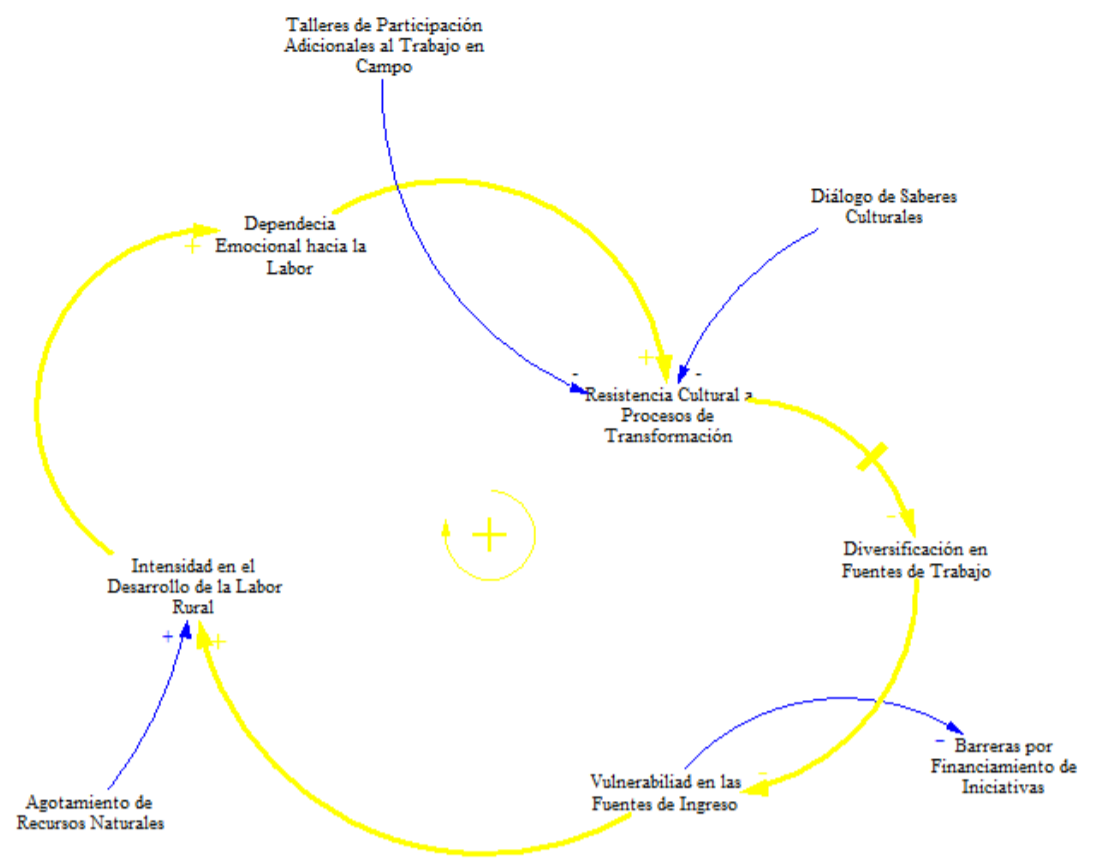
Talleres de Participación Adicionales al Trabajo en Campo

Dependecia Emocional hacia la Labor

Diálogo de Saberes Culturales

+

+

-

-

Resistencia Cultural a Procesos de Transformación

-

Diversificación en Fuentes de Trabajo

+

Intensidad en el Desarrollo de la Labor Rural

+

+

-

Barreras por Financiamiento de Iniciativas

-

Vulnerabiliad en las Fuentes de Ingreso

Agotamiento de Recursos Naturales